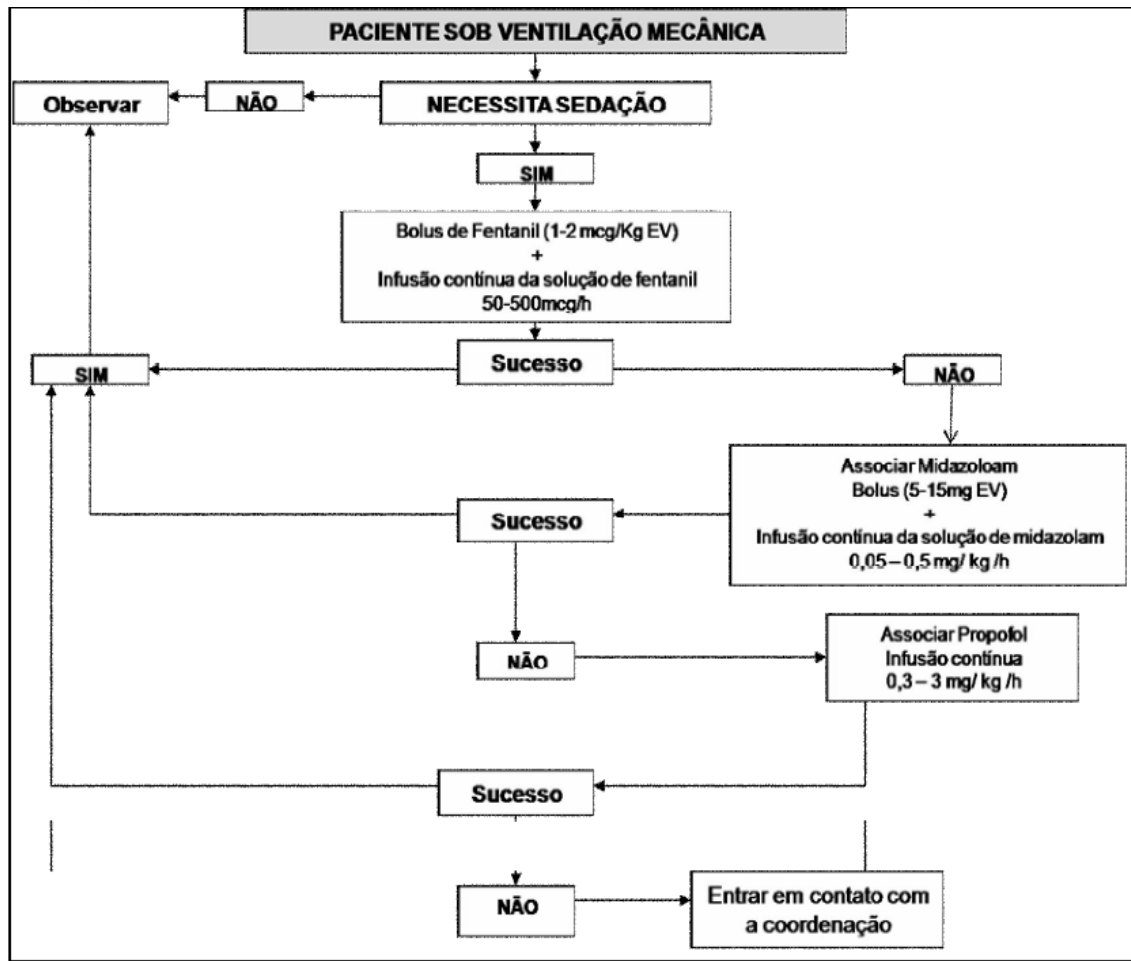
PACIENTE SOB VENTILAÇÃO MECÂNICA

Observar

NÃO

NECESSITA SEDAÇÃO

SIM

Bolus de Fentanil (1-2 mcg/Kg EV)
+
Infusão contínua da solução de fentanil
50-500mcg/h

SIM

Sucesso

NÃO

Associar Midazoloam
Bolus (5-15mg EV)
+
Infusão contínua da solução de midazolam
0,05 – 0,5 mg/ kg /h

Sucesso

NÃO

Associar Propofol
Infusão contínua
0,3 – 3 mg/ kg /h

Sucesso

NÃO

Entrar em contato com a coordenação